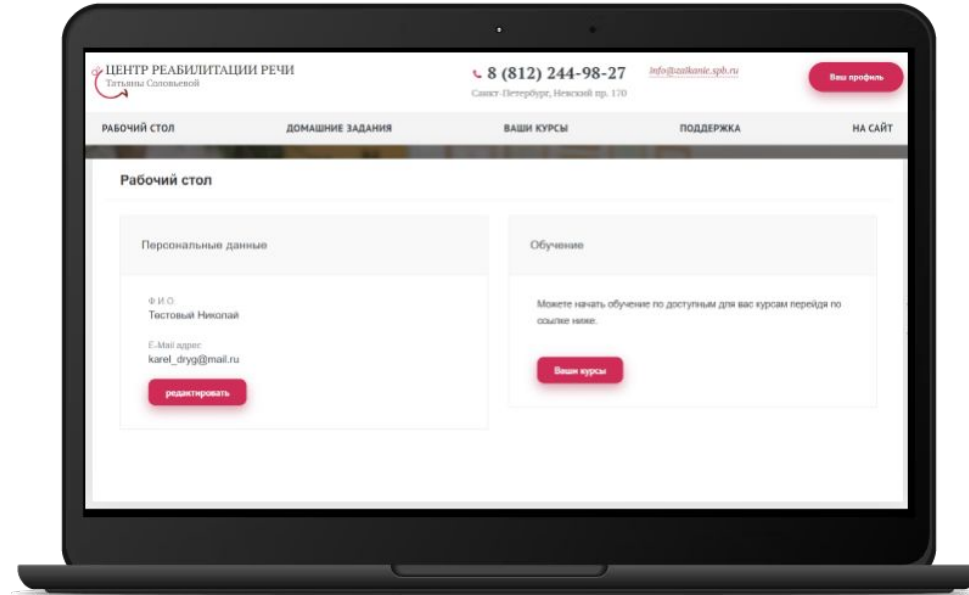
ЦЕНТР РЕАБИЛИТАЦИИ РЕЧИ
Татьяны Соловьевой

8 (812) 244-98-27
Санкт-Петербург, Невский пр. 170

info@zaikanie.spb.ru

Ваш профиль

РАБОЧИЙ СТОЛ
ДОМАШНИЕ ЗАДАНИЯ
ВАШИ КУРСЫ
ПОДДЕРЖКА
НА САЙТ

Рабочий стол

Персональные данные

Ф.И.О.
Тестовый Николай

E-Mail адрес
karel_dryg@mail.ru

редактировать

Обучение

Можете начать обучение по доступным для вас курсам перейдя по ссылке ниже.

Ваши курсы